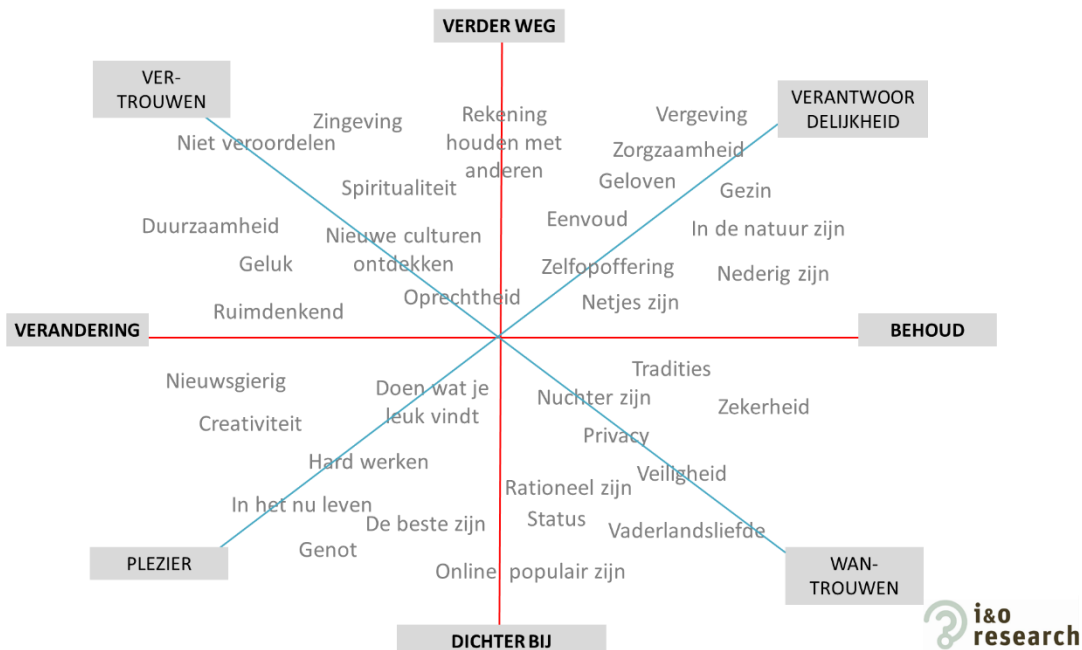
VERDER WEG

VER-
TROUWEN

VERANTWOOR
DELIJKHEID

Zingeving

Rekening houden met anderen

Vergeving

Niet veroordelen

Zorgzaamheid

Geloven

Gezin

Spiritualiteit

Eenvoud

Duurzaamheid

In de natuur zijn

Nieuwe culturen ontdekken

Geluk

Zelfopoffering

Nederig zijn

Oprechtheid

Netjes zijn

Ruimdenkend

VERANDERING

BEHOUD

Tradities

Nieuwsgierig

Doen wat je leuk vindt

Nuchter zijn

Zekerheid

Creativiteit

Privacy

Hard werken

Veiligheid

Rationeel zijn

In het nu leven

Status

De beste zijn

Vaderlandsliefde

Genot

PLEZIER

WAN-
TROUWEN

Online populair zijn

DICHTER BIJ

i&o research